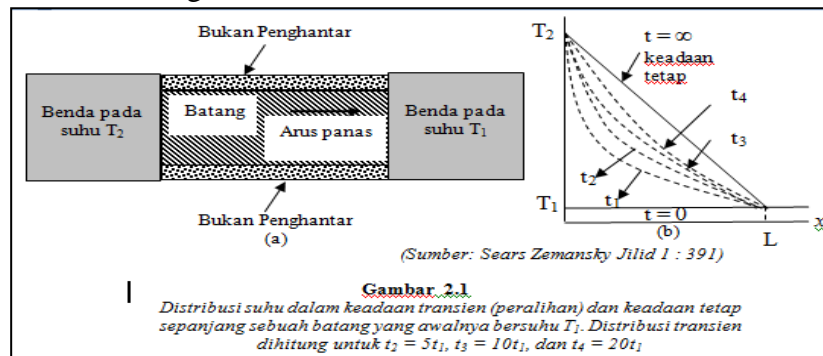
Bukan Penghantar

Benda pada suhu $T_2$

Batang

Arus panas

Benda pada suhu $T_1$

Bukan Penghantar
(a)

$T_2$

$t = \infty$
keadaan tetap

$t_4$

$t_3$

$t_2$

$t_1$

$T_1$

$t = 0$

(b)

L

x

(Sumber: Sears Zemansky Jilid 1 : 391)

Gambar 2.1
Distribusi suhu dalam keadaan transien (peralihan) dan keadaan tetap sepanjang sebuah batang yang awalnya bersuhu $T_1$. Distribusi transien dihitung untuk $t_2 = 5t_1$, $t_3 = 10t_1$, dan $t_4 = 20t_1$